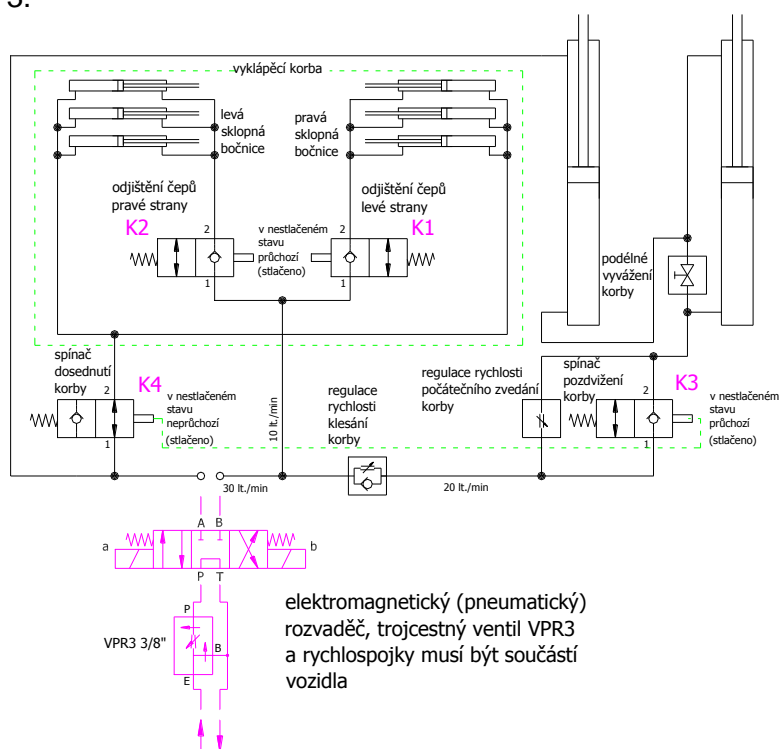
3.

vyklápěcí korba

levá sklopná bočnice

pravá sklopná bočnice

odjištění čepů pravé strany

odjištění čepů levé strany

K2

K1

2

2

v nestlačeném stavu průchozí (stlačeno)

1

1

podélné vyvážení korby

spínač dosednutí korby

K4

2

v nestlačeném stavu neprůchozí (stlačeno)

1

10 lt./min

regulace rychlosti klesání korby

regulace rychlosti počátečního zvedání korby

spínač pozdvižení korby

K3

2

v nestlačeném stavu průchozí (stlačeno)

1

30 lt./min

20 lt./min

A B

a

b

P T

P

VPR3 3/8"

B

E

elektromagnetický (pneumatický) rozvaděč, trojcestný ventil VPR3 a rychlospojky musí být součástí vozidla